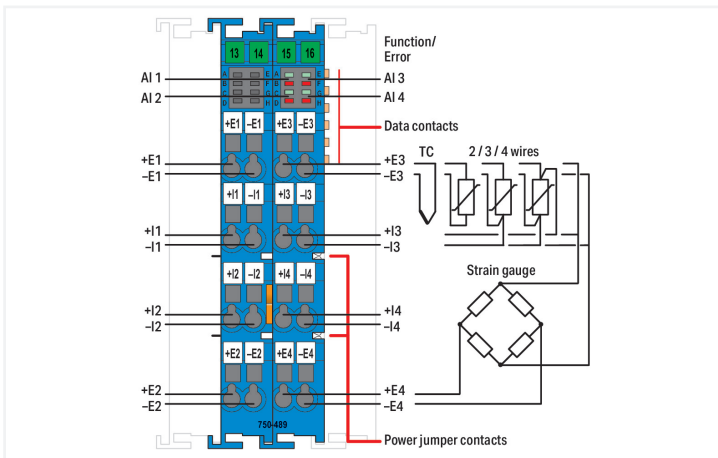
13 14 15 16

Function/ Error

AI 1
AI 2
AI 3
AI 4

A E
B F
C G
D H

A E
B F
C G
D H

Data contacts

+E1 –E1 +E3 –E3

+E1
–E1
+E3
–E3

TC
2 / 3 / 4 wires

+I1 –I1 +I3 –I3

+I1
–I1
+I3
–I3

Strain gauge

+I2 –I2 +I4 –I4

+I2
–I2
+I4
–I4

+E2 –E2 +E4 –E4

+E2
–E2
+E4
–E4

750-489

Power jumper contacts